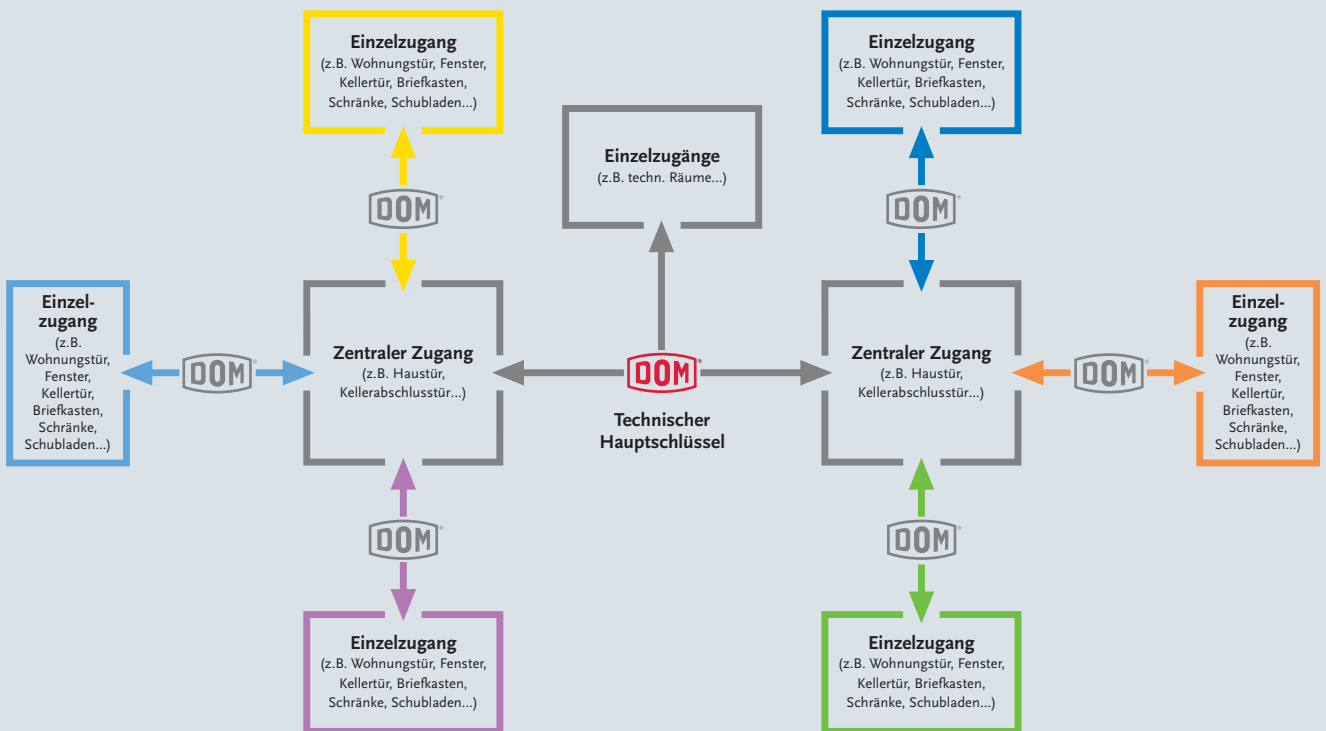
Einzelzugang
(z.B. Wohnungstür, Fenster, Kellertür, Briefkasten, Schränke, Schubladen...)

DOM

Einzelzugänge
(z.B. techn. Räume...)

Einzelzugang
(z.B. Wohnungstür, Fenster, Kellertür, Briefkasten, Schränke, Schubladen...)

DOM

Einzelzugang
(z.B. Wohnungstür, Fenster, Kellertür, Briefkasten, Schränke, Schubladen...)

DOM

Zentraler Zugang
(z.B. Haustür, Kellerabschlusstür...)

DOM

Technischer Hauptschlüssel

Zentraler Zugang
(z.B. Haustür, Kellerabschlusstür...)

DOM

Einzelzugang
(z.B. Wohnungstür, Fenster, Kellertür, Briefkasten, Schränke, Schubladen...)

DOM

DOM

Einzelzugang
(z.B. Wohnungstür, Fenster, Kellertür, Briefkasten, Schränke, Schubladen...)

Einzelzugang
(z.B. Wohnungstür, Fenster, Kellertür, Briefkasten, Schränke, Schubladen...)